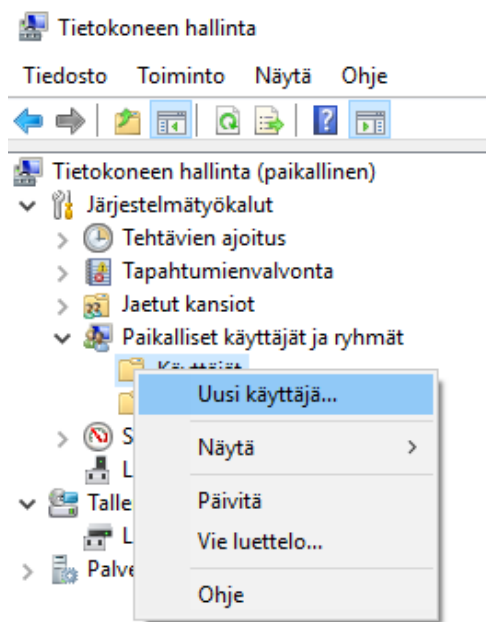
Tietokoneen hallinta

Tiedosto Toiminto Näytä Ohje

Tietokoneen hallinta (paikallinen)
Järjestelmätyökalut
Tehtävien ajoitus
Tapahtumienvalvonta
Jaetut kansiot
Paikalliset käyttäjät ja ryhmät
Käyttäjät
S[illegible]
L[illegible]
Talle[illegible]
L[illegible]
Palve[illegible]

Uusi käyttäjä...
Näytä >
Päivitä
Vie luettelo...
Ohje